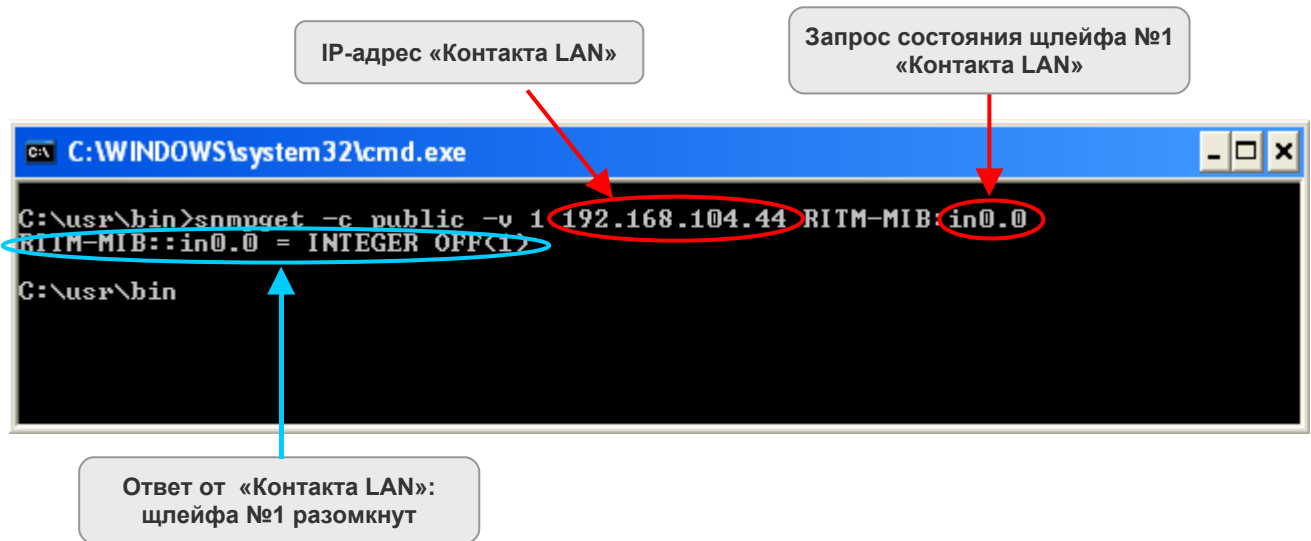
IP-адрес «Контакта LAN»

Запрос состояния щлейфа №1 «Контакта LAN»

C:\WINDOWS\system32\cmd.exe

C:\usr\bin>snmpget -c public -v 1 192.168.104.44 RITM-MIB:in0.0
RITM-MIB::in0.0 = INTEGER OFF(1)

C:\usr\bin

Ответ от «Контакта LAN»: щлейфа №1 разомкнут